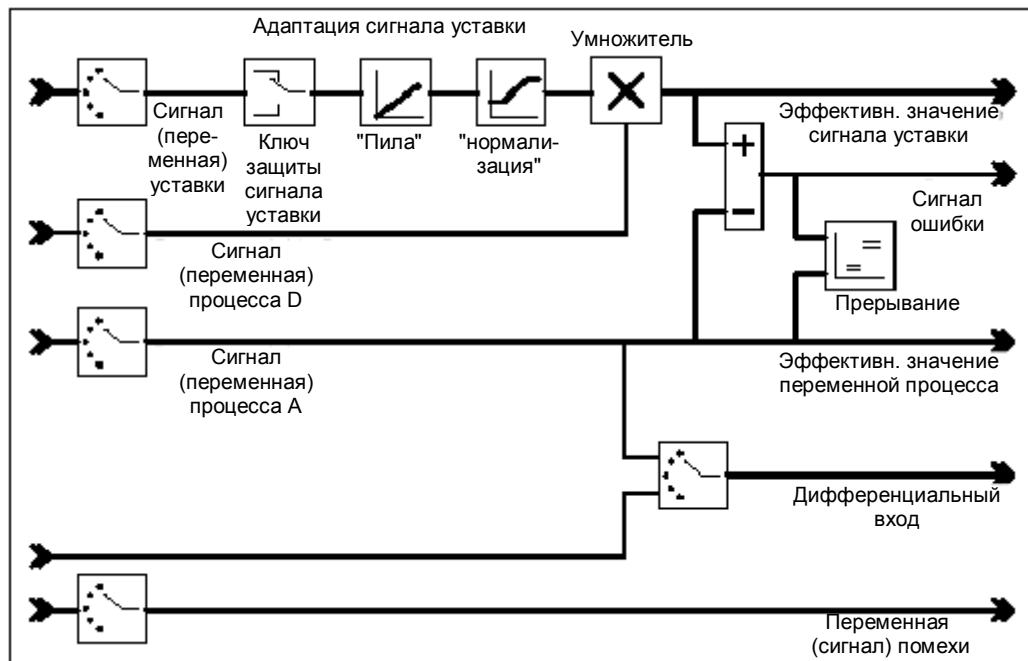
Адаптация сигнала уставки

Умножитель

Сигнал (переменная) уставки

Ключ защиты сигнала уставки

"Пила"

"нормализация"

Эффективн. значение сигнала уставки

+

−

Сигнал ошибки

Сигнал (переменная) процесса D

Прерывание

Сигнал (переменная) процесса A

Эффективн. значение переменной процесса

Дифференциальный вход

Переменная (сигнал) помехи